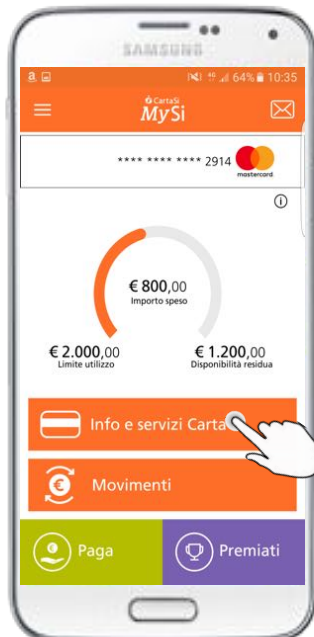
SAMSUNG

a 64% 10:35

CartaSi
MySi

**** **** **** 2914 mastercard

€ 800,00
Importo speso

€ 2.000,00
Limite utilizzo

€ 1.200,00
Disponibilità residua

Info e servizi Carta

Movimenti

Paga

Premiati